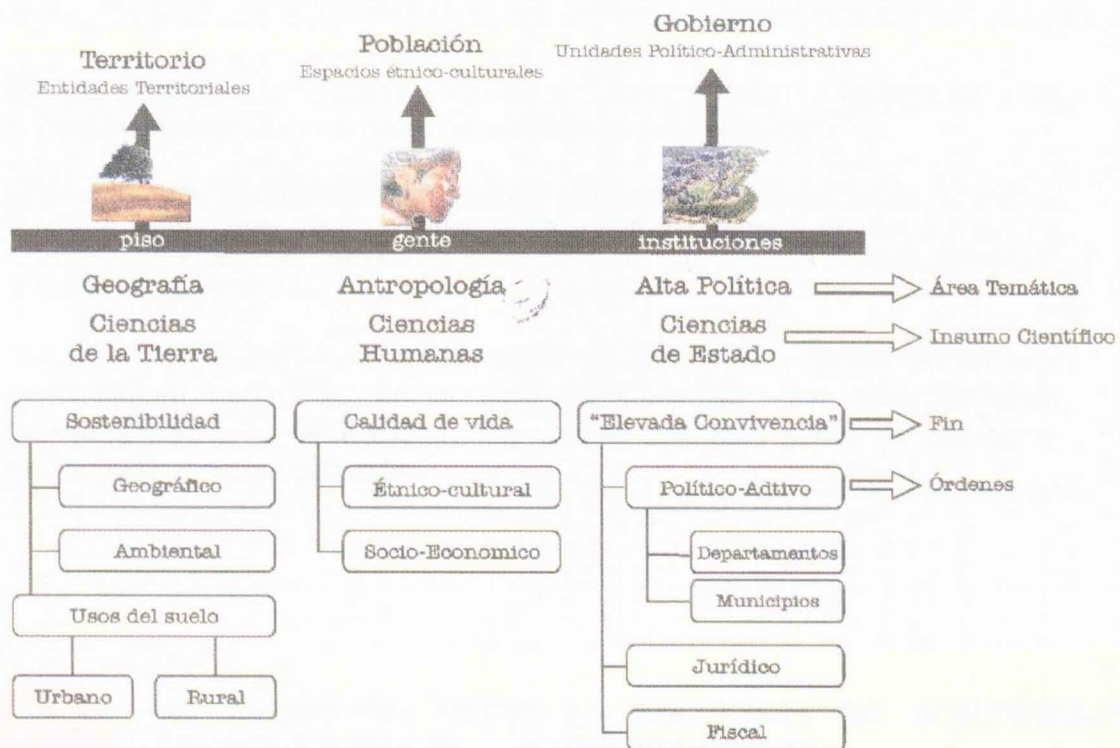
Territorio
Entidades Territoriales

Población
Espacios étnico-culturales

Gobierno
Unidades Político-Administrativas

piso

gente

instituciones

Geografía
Ciencias de la Tierra

Antropología
Ciencias Humanas

Alta Política
Ciencias de Estado

Área Temática

Insumo Científico

Sostenibilidad

Geográfico

Ambiental

Usos del suelo

Urbano

Rural

Calidad de vida

Étnico-cultural

Socio-Economico

"Elevada Convivencia"

Fin

Político-Adtivo

Órdenes

Departamentos

Municipios

Jurídico

Fiscal